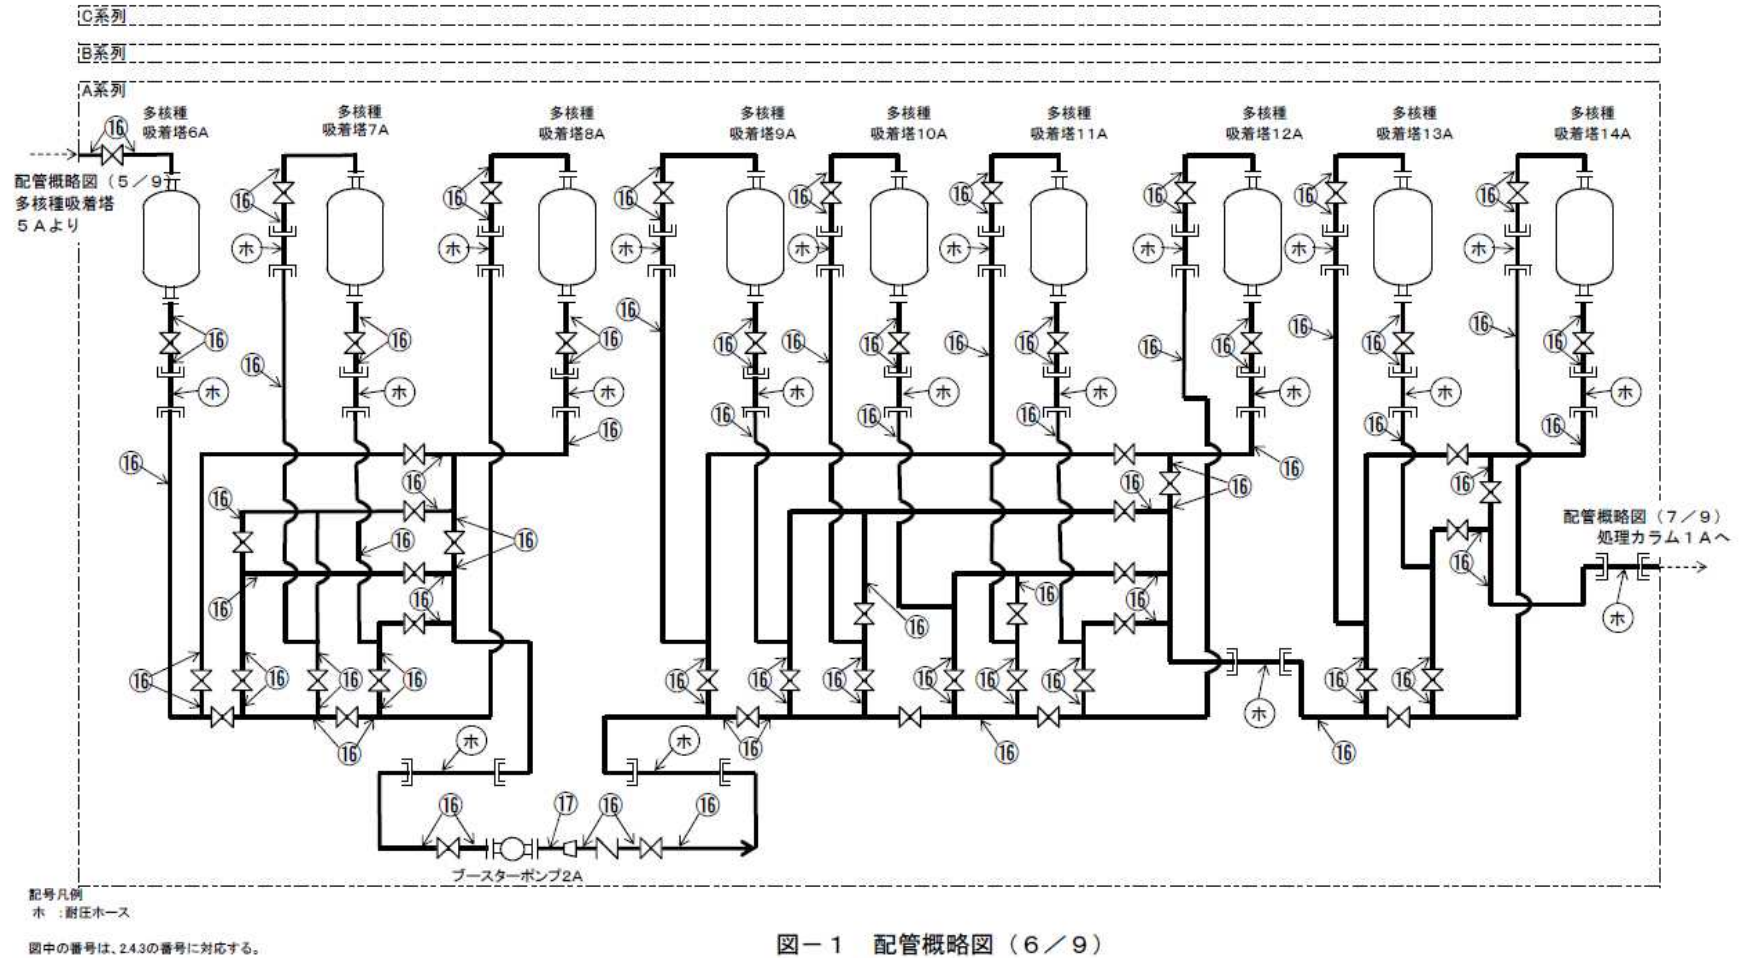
C系列

B系列

A系列

多核種吸着塔6A

多核種吸着塔7A

多核種吸着塔8A

多核種吸着塔9A

多核種吸着塔10A

多核種吸着塔11A

多核種吸着塔12A

多核種吸着塔13A

多核種吸着塔14A

配管概略図（5／9）多核種吸着塔5Aより

配管概略図（7／9）処理カラム1Aへ

⑯ ⑯ ⑯ ⑯ ⑯ ⑯ ⑯ ⑯ ⑯ ⑯ ⑯ ⑯ ⑯ ⑯ ⑯ ⑯ ⑯ ⑯ ⑯ ⑯ ⑯ ⑯ ⑯ ⑯ ⑯ ⑯ ⑯ ⑯ ⑯ ⑯ ⑯ ⑯ ⑯ ⑯ ⑯ ⑯ ⑯ ⑯ ⑯ ⑯ ⑯ ⑯ ⑯ ⑯ ⑯ ⑯ ⑯ ⑯ ⑯ ⑯ ⑯ ⑯ ⑯ ⑯ ⑯ ⑯ ⑯ ⑯ ⑯ ⑯ ⑯ ⑯

ホ ホ ホ ホ ホ ホ ホ ホ ホ ホ ホ ホ ホ ホ ホ ホ ホ ホ ホ ホ ホ ホ

⑰

ブースターポンプ2A

記号凡例
ホ ：耐圧ホース

図中の番号は、2.4.3の番号に対応する。

図－1　配管概略図（6／9）